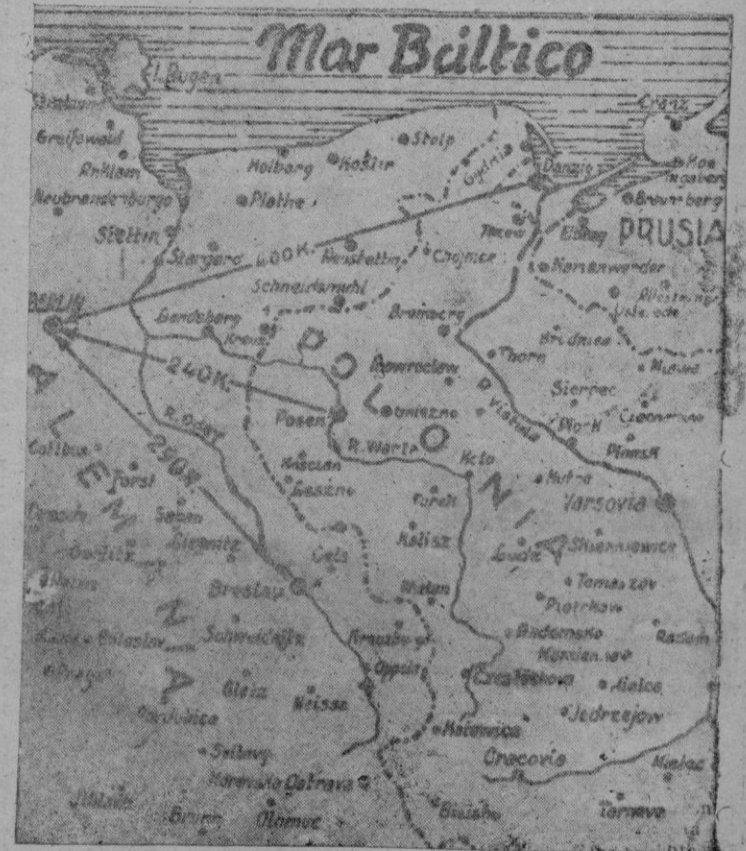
Mar Báltico

I. Rugen

Stralsund

Greifswald

Anklam

Neubrandenburgo

Stettin

Stargard

Kolberg

Koslin

Stolp

Plathe

Gydinia

Danzig

Cranz

Koenigsberg

Braunsberg

Elbing

PRUSIA

Tczew

Neustettin

Chojnice

Marienwerder

Allenstein

400 K.

Schneidemuhl

Bromberg

BERLIN

Landsberg

Kreuz

POLONIA

Inowroclaw

Thorn

Brodnica

Nidburg

240 K.

Gniezno

Vistula

Sierpec

Plock

Ciechanow

Posen

R. Oder

R. Warta

Kolo

Plonsk

Cottbus

Forst

Koscian

Lesno

Kutno

Varsovia

ALEMANIA

250 K.

Turek

Kalisz

Lodz

Skierniewice

Sagan

Liegnitz

Rawicz

Tomaszow

Glogau

Breslau

Wielun

Piotrkow

Bunzlau

Schweidnitz

Kreuzburg

Radomsko

Radom

Glatz

Neisse

Oppeln

Czestochowa

Kielce

Jedrzejow

Katowice

Cracovia

Mielec

Moravska Ostrava

Bielsko

Tarnow

Olomuc

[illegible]